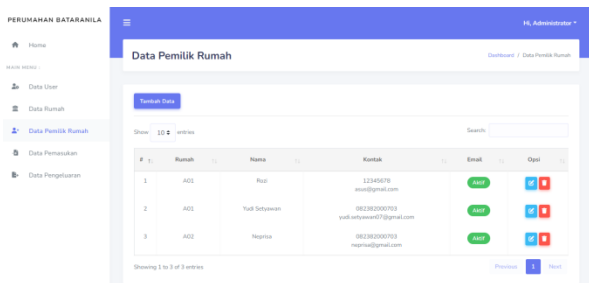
PERUMAHAN BATARANILA

Home

MAIN MENU :

Data User

Data Rumah

Data Pemilik Rumah

Data Pemasukan

Data Pengeluaran

Hi, Administrator

Data Pemilik Rumah

Dashboard / Data Pemilik Rumah

Tambah Data

Show 10 entries

Search:

| # | Rumah | Nama | Kontak | Email | Opsi |
|---|---|---|---|---|---|
| 1 | A01 | Rozi | 12345678 ssuz@gmail.com | Aktif | |
| 2 | A01 | Yudi Setyawan | 082382000703 yudi.setyawan07@gmail.com | Aktif | |
| 3 | A02 | Neprisa | 082382000703 neprisa@gmail.com | Aktif | |

Showing 1 to 3 of 3 entries

Previous 1 Next